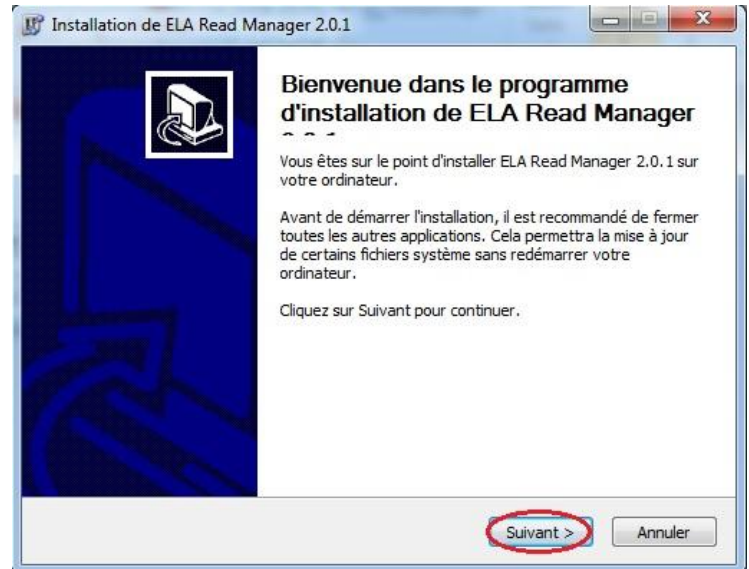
Installation de ELA Read Manager 2.0.1

Bienvenue dans le programme d'installation de ELA Read Manager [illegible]

Vous êtes sur le point d'installer ELA Read Manager 2.0.1 sur votre ordinateur.

Avant de démarrer l'installation, il est recommandé de fermer toutes les autres applications. Cela permettra la mise à jour de certains fichiers système sans redémarrer votre ordinateur.

Cliquez sur Suivant pour continuer.

Suivant >

Annuler